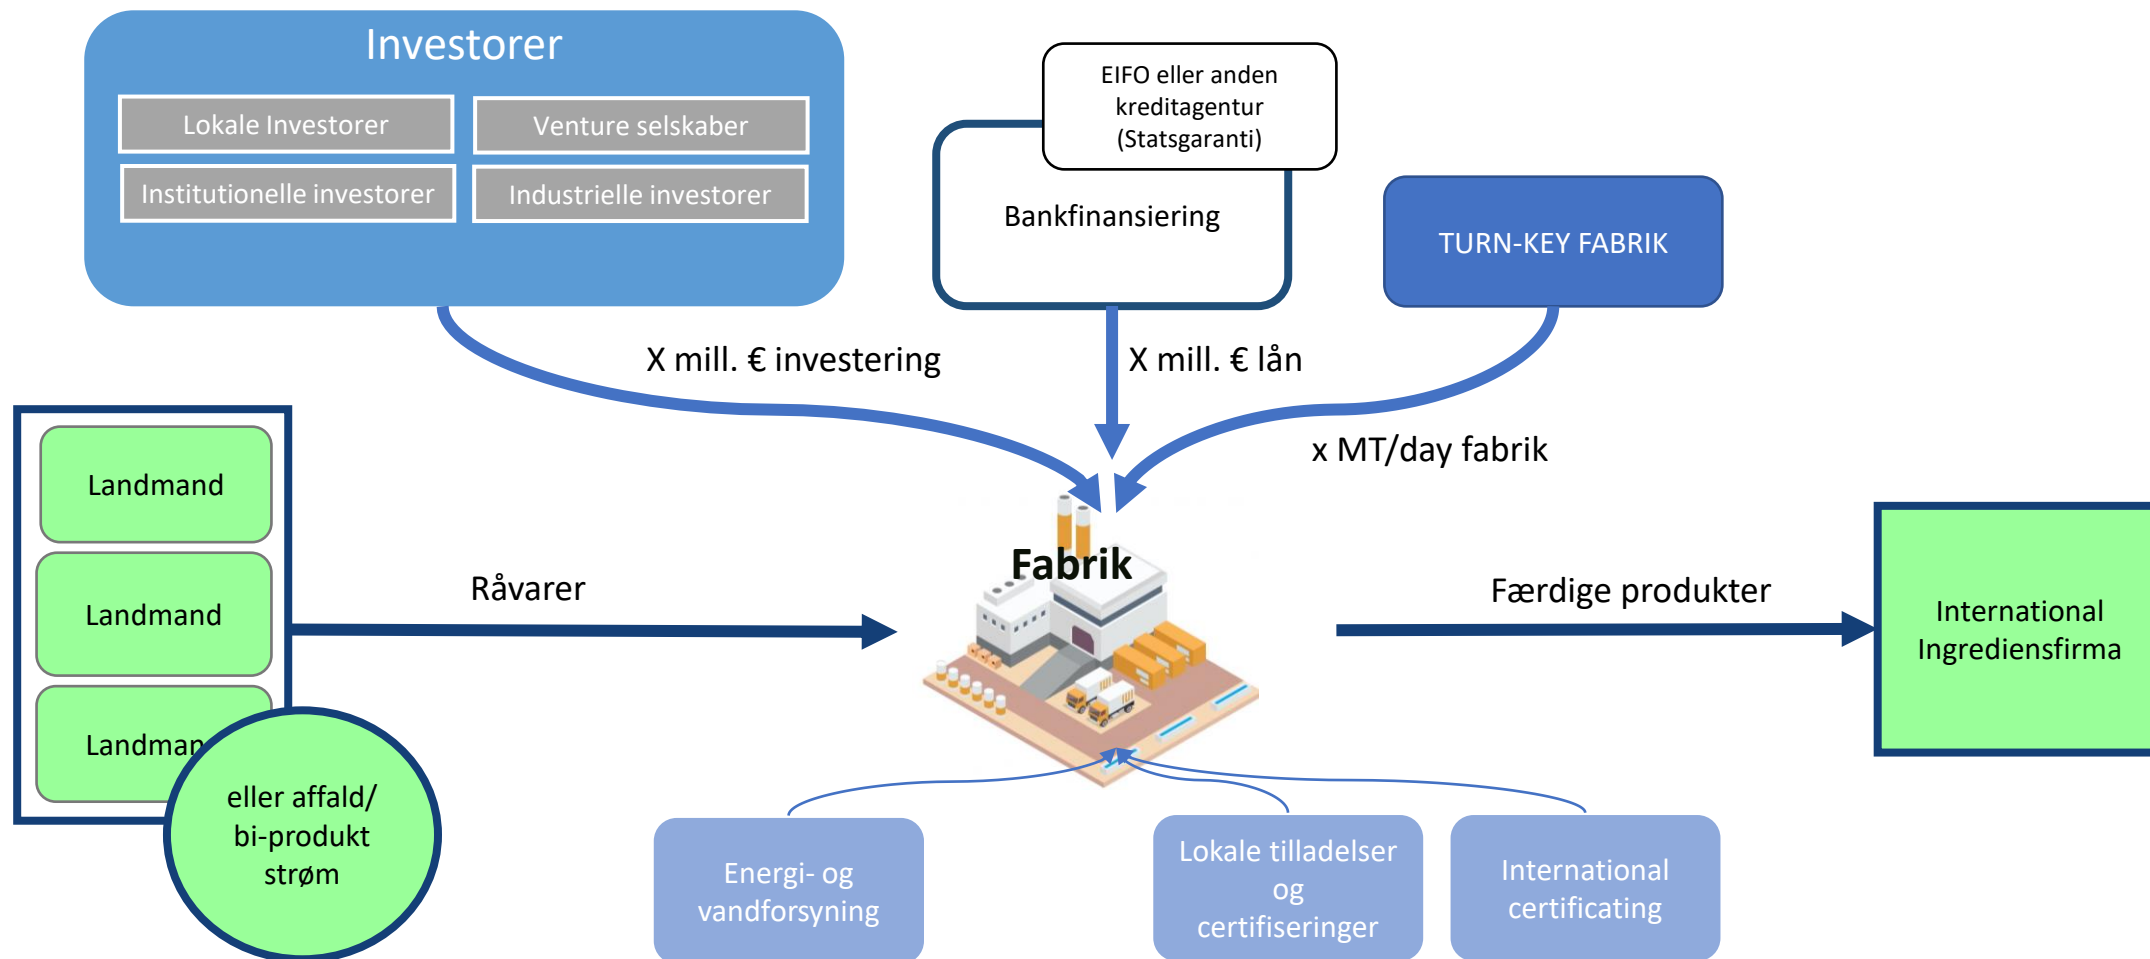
Investorer

Lokale Investorer

Venture selskaber

Institutionelle investorer

Industrielle investorer

EIFO eller anden kreditagentur (Statsgaranti)

Bankfinansiering

TURN-KEY FABRIK

X mill. € investering

X mill. € lån

x MT/day fabrik

Landmand

Landmand

Landman

eller affald/ bi-produkt strøm

Råvarer

Fabrik

Færdige produkter

International Ingrediensfirma

Energi- og vandforsyning

Lokale tilladelser og certifiseringer

International certificating